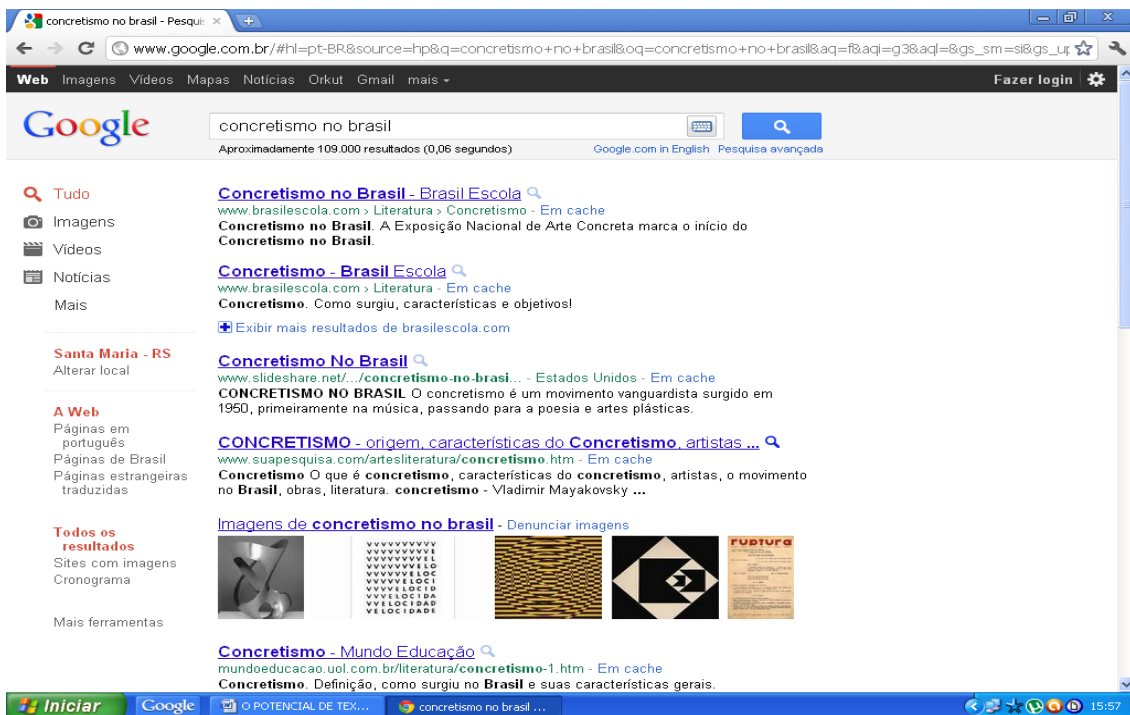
concretismo no brasil - Pesqui ×

www.google.com.br/#hl=pt-BR&source=hp&q=concretismo+no+brasil&oq=concretismo+no+brasil&aq=f&aqi=g3&aql=&gs_sm=si&gs_up

Web Imagens Vídeos Mapas Notícias Orkut Gmail mais ▾

Fazer login

Google

concretismo no brasil

Aproximadamente 109.000 resultados (0,06 segundos)

Google.com in English Pesquisa avançada

Tudo
Imagens
Vídeos
Notícias
Mais

Santa Maria - RS
Alterar local

A Web
Páginas em português
Páginas de Brasil
Páginas estrangeiras traduzidas

Todos os resultados
Sites com imagens
Cronograma

Mais ferramentas

Concretismo no Brasil - Brasil Escola
www.brasilescola.com › Literatura › Concretismo - Em cache
Concretismo no Brasil. A Exposição Nacional de Arte Concreta marca o início do Concretismo no Brasil.

Concretismo - Brasil Escola
www.brasilescola.com › Literatura - Em cache
Concretismo. Como surgiu, características e objetivos!

Exibir mais resultados de brasilescola.com

Concretismo No Brasil
www.slideshare.net/.../concretismo-no-brasi... - Estados Unidos - Em cache
CONCRETISMO NO BRASIL O concretismo é um movimento vanguardista surgido em 1950, primeiramente na música, passando para a poesia e artes plásticas.

CONCRETISMO - origem, características do Concretismo, artistas ...
www.suapesquisa.com/artesliteratura/concretismo.htm - Em cache
Concretismo O que é concretismo, características do concretismo, artistas, o movimento no Brasil, obras, literatura. concretismo - Vladimir Mayakovsky ...

Imagens de concretismo no brasil - Denunciar imagens

VVVVVVVVVV
VVVVVVVVVE
VVVVVVVVEL
VVVVVVVELO
VVVVVVELOC
VVVVVELOCI
VVVVELOCID
VVVELOCIDA
VVELOCIDAD
VELOCIDADE

ruptura

Concretismo - Mundo Educação
mundoeducacao.uol.com.br/literatura/concretismo-1.htm - Em cache
Concretismo. Definição, como surgiu no Brasil e suas características gerais.

Iniciar
Google
O POTENCIAL DE TEX...
concretismo no brasil ...
15:57